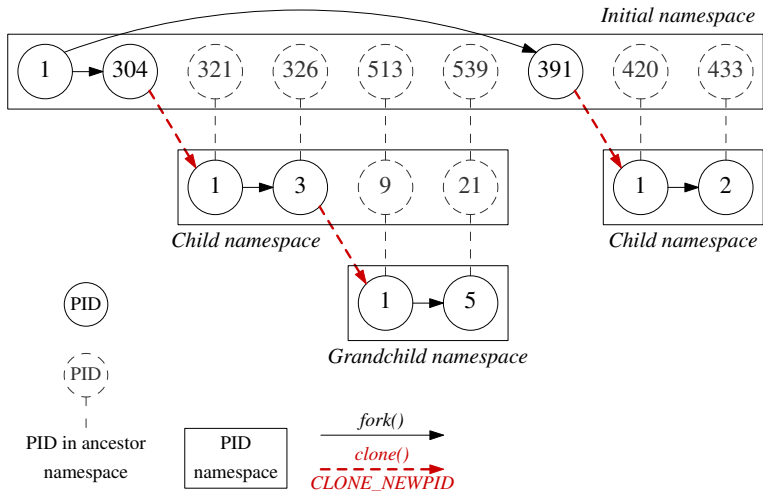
Initial namespace

1 304 321 326 513 539 391 420 433

1 3 9 21

Child namespace

1 2

Child namespace

1 5

Grandchild namespace

PID

PID

PID in ancestor namespace

PID namespace

fork()

clone()
CLONE_NEWPID